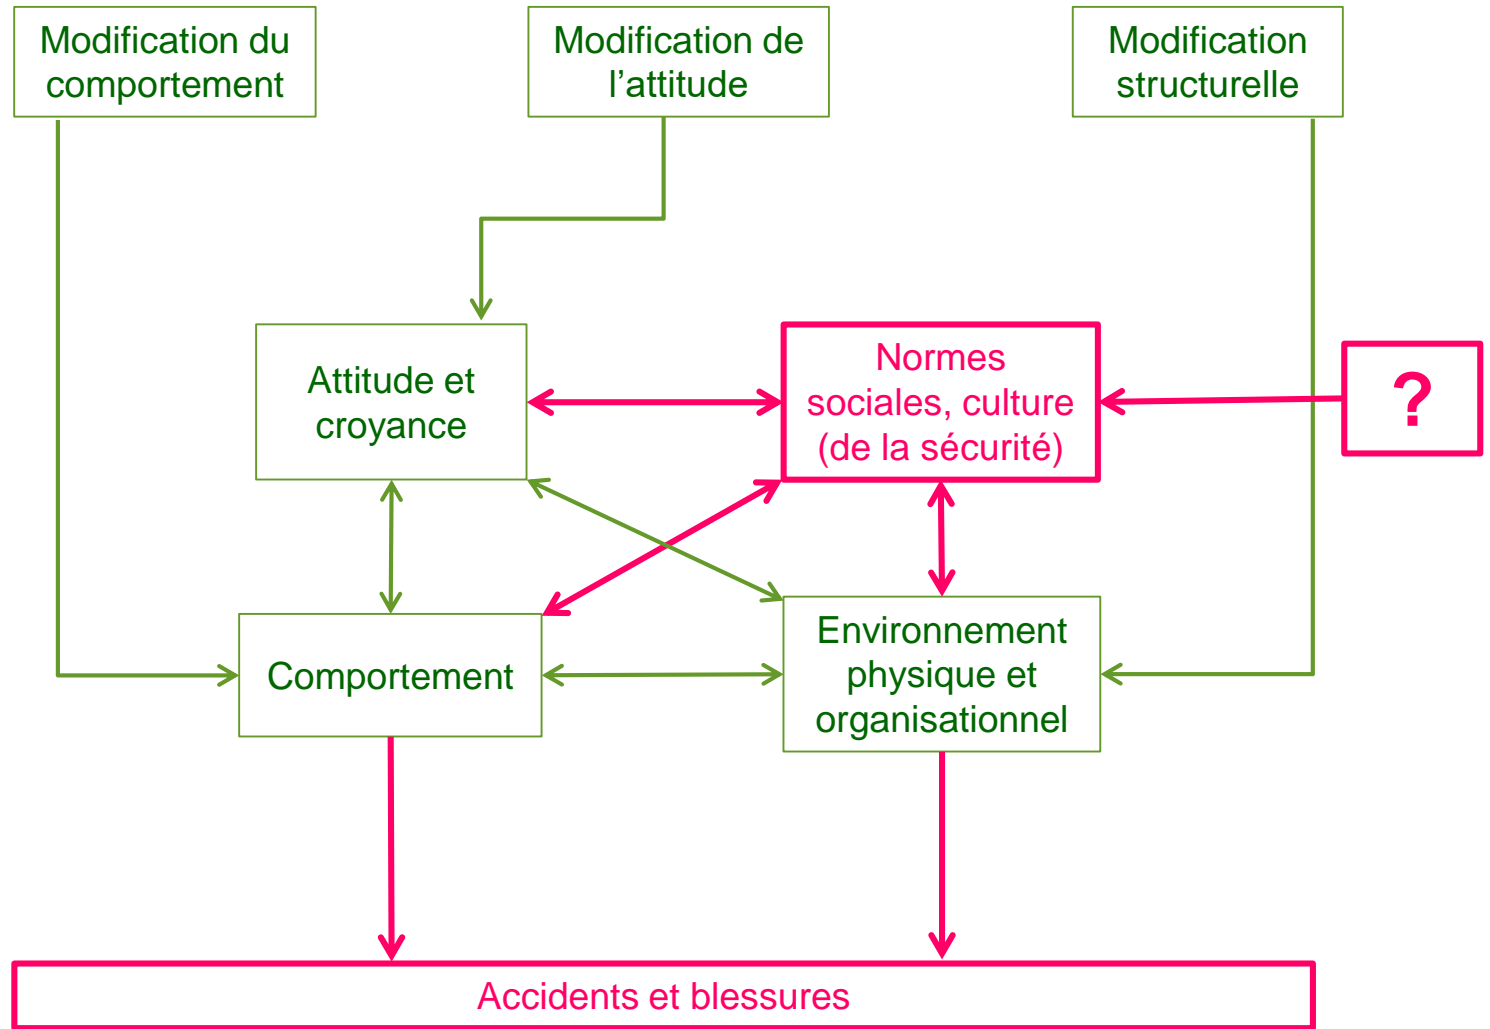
Modification du comportement

Modification de l’attitude

Modification structurelle

Attitude et croyance

Normes sociales, culture (de la sécurité)

?

Comportement

Environnement physique et organisationnel

Accidents et blessures